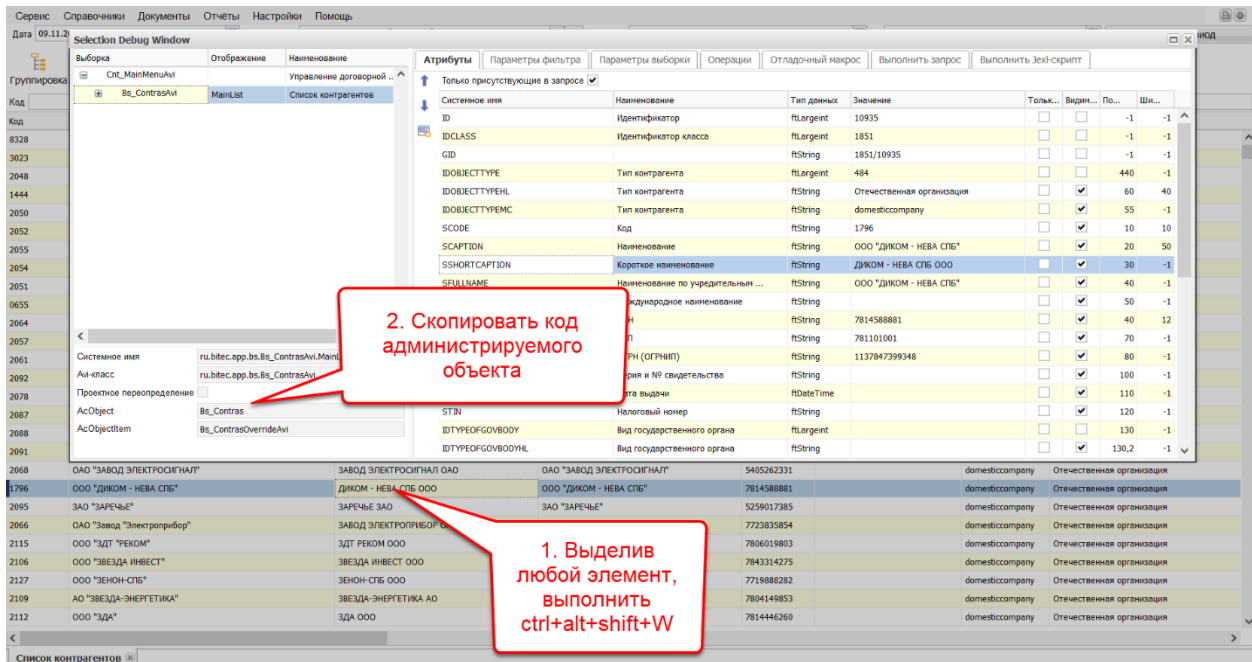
Сервис Справочники Документы Отчёты Настройки Помощь

Дата 09.11.2

Группировка

Код

Код

Selection Debug Window

| Выборка | Отображение | Наименование |
|---|---|---|
| Cnt_MainMenuAvi | | Управление договорной ... |
| Bs_ContrasAvi | MainList | Список контрагентов |

Системное имя ru.bitec.app.bs.Bs_ContrasAvi.MainL
Avi-класс ru.bitec.app.bs.Bs_ContrasAvi
Проектное переопределение
AcObject Bs_Contras
AcObjectItem Bs_ContrasOverrideAvi

Атрибуты | Параметры фильтра | Параметры выборки | Операции | Отладочный макрос | Выполнить запрос | Выполнить Jexl-скрипт

Только присутствующие в запросе

| Системное имя | Наименование | Тип данных | Значение | Тольк... | Видим... | По... | Ши... |
|---|---|---|---|---|---|---|---|
| ID | Идентификатор | ftLargeint | 10935 | | | -1 | -1 |
| IDCLASS | Идентификатор класса | ftLargeint | 1851 | | | -1 | -1 |
| GID | | ftString | 1851/10935 | | | -1 | -1 |
| IDOBJECTTYPE | Тип контрагента | ftLargeint | 484 | | | 440 | -1 |
| IDOBJECTTYPEHL | Тип контрагента | ftString | Отечественная организация | | ✓ | 60 | 40 |
| IDOBJECTTYPEMC | Тип контрагента | ftString | domesticcompany | | ✓ | 55 | -1 |
| SCODE | Код | ftString | 1796 | | ✓ | 10 | 10 |
| SCAPTION | Наименование | ftString | ООО "ДИКОМ - НЕВА СПБ" | | ✓ | 20 | 50 |
| SSHORTCAPTION | Короткое наименование | ftString | ДИКОМ - НЕВА СПБ ООО | | ✓ | 30 | -1 |
| SFULLNAME | Наименование по учредительным ... | ftString | ООО "ДИКОМ - НЕВА СПБ" | | ✓ | 40 | -1 |
| | ждународное наименование | ftString | | | ✓ | 50 | -1 |
| | Н | ftString | 7814588881 | | ✓ | 40 | 12 |
| | П | ftString | 781101001 | | ✓ | 70 | -1 |
| | ГРН (ОГРНИП) | ftString | 1137847399348 | | ✓ | 80 | -1 |
| | рия и № свидетельства | ftString | | | ✓ | 100 | -1 |
| | та выдачи | ftDateTime | | | ✓ | 110 | -1 |
| STIN | Налоговый номер | ftString | | | ✓ | 120 | -1 |
| IDTYPEOFGOVBODY | Вид государственного органа | ftLargeint | | | | 130 | -1 |
| IDTYPEOFGOVBODYHL | Вид государственного органа | ftString | | | ✓ | 130,2 | -1 |

2. Скопировать код администрируемого объекта

8328
3023
2048
1444
2050
2052
2055
2054
2051
0655
2064
2057
2061
2092
2078
2087
2088
2091

| 2068 | ОАО "ЗАВОД ЭЛЕКТРОСИГНАЛ" | ЗАВОД ЭЛЕКТРОСИГНАЛ ОАО | ОАО "ЗАВОД ЭЛЕКТРОСИГНАЛ" | 5405262331 | domesticcompany | Отечественная организация |
|---|---|---|---|---|---|---|
| 1796 | ООО "ДИКОМ - НЕВА СПБ" | ДИКОМ - НЕВА СПБ ООО | ООО "ДИКОМ - НЕВА СПБ" | 7814588881 | domesticcompany | Отечественная организация |
| 2095 | ЗАО "ЗАРЕЧЬЕ" | ЗАРЕЧЬЕ ЗАО | ЗАО "ЗАРЕЧЬЕ" | 5259017385 | domesticcompany | Отечественная организация |
| 2066 | ООО "Завод "Электроприбор" | ЗАВОД ЭЛЕКТРОПРИБОР О | | 7723835854 | domesticcompany | Отечественная организация |
| 2115 | ООО "ЗДТ "РЕКОМ" | ЗДТ РЕКОМ ООО | | 7806019803 | domesticcompany | Отечественная организация |
| 2106 | ООО "ЗВЕЗДА ИНВЕСТ" | ЗВЕЗДА ИНВЕСТ ООО | | 7843314275 | domesticcompany | Отечественная организация |
| 2127 | ООО "ЗЕНОН-СПБ" | ЗЕНОН-СПБ ООО | | 7719888282 | domesticcompany | Отечественная организация |
| 2109 | АО "ЗВЕЗДА-ЭНЕРГЕТИКА" | ЗВЕЗДА-ЭНЕРГЕТИКА АО | | 7804149853 | domesticcompany | Отечественная организация |
| 2112 | ООО "ЗДА" | ЗДА ООО | | 7814446260 | domesticcompany | Отечественная организация |

1. Выделив любой элемент, выполнить ctrl+alt+shift+W

Список контрагентов